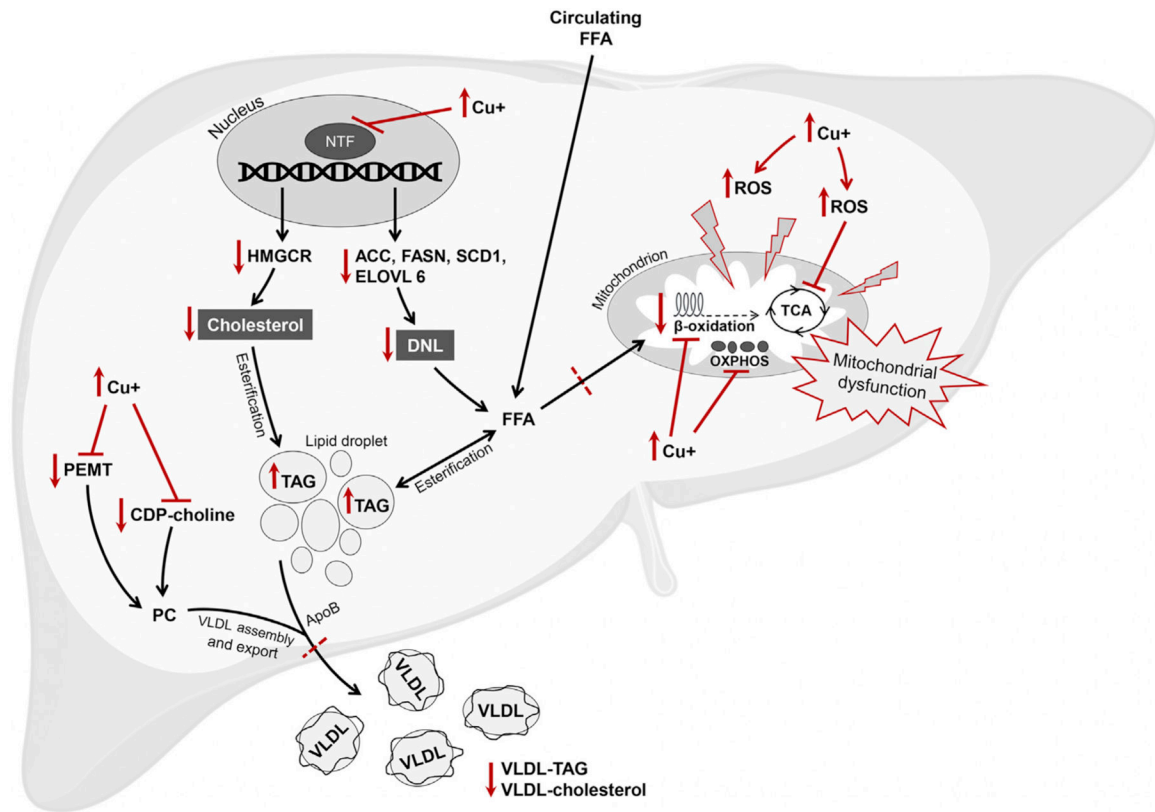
Circulating FFA

Nucleus

NTF

Cu+

Cu+

ROS

ROS

HMGCR

ACC, FASN, SCD1, ELOVL 6

Mitochondrion

β-oxidation

TCA

OXPHOS

Cholesterol

DNL

Mitochondrial dysfunction

Esterification

Cu+

FFA

Lipid droplet

Cu+

PEMT

TAG

TAG

Esterification

CDP-choline

PC

VLDL assembly and export

ApoB

VLDL

VLDL

VLDL

VLDL

VLDL-TAG
VLDL-cholesterol